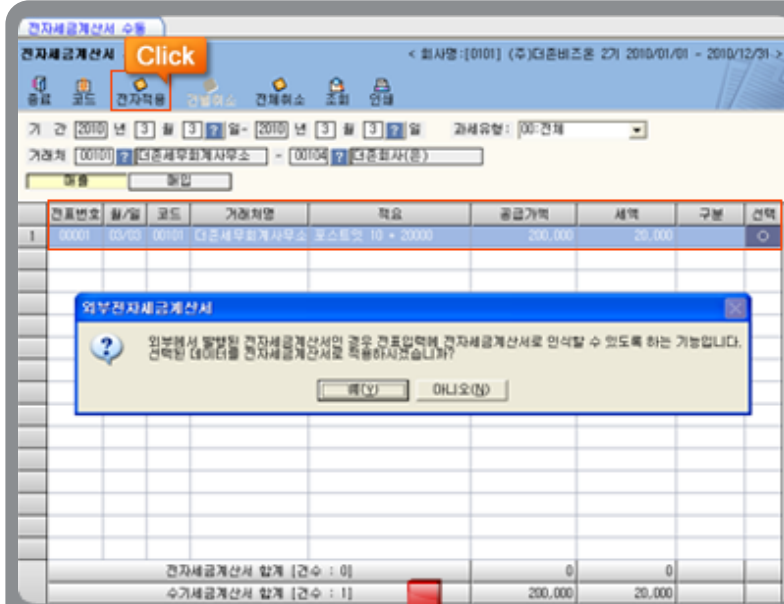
전자세금계산서 수동

전자세금계산서

Click

< 회사명 :[0101] (주)더존비즈온 2기 2010/01/01 ~ 2010/12/31 >

종료 코드 전자적용 건별취소 전체취소 조회 인쇄

기 간 2010 년 3 월 3 일 ~ 2010 년 3 월 3 일 과세유형 : 00:전체

거래처 00101 더존세무회계사무소 ~ 00104 더존회사(은)

매출 매입

| | 전표번호 | 월/일 | 코드 | 거래처명 | 적요 | 공급가액 | 세액 | 구분 | 선택 |
|---|---|---|---|---|---|---|---|---|---|
| 1 | 00001 | 03/03 | 00101 | 더존세무회계사무소 | 포스트잇 10 * 20000 | 200,000 | 20,000 | | ○ |

외부전자세금계산서

외부에서 발행된 전자세금계산서인 경우 전표입력에 전자세금계산서로 인식할 수 있도록 하는 기능입니다. 선택된 데이터를 전자세금계산서로 적용하시겠습니까?

예(Y) 아니오(N)

전자세금계산서 합계 [건수 : 0] 0 0

수기세금계산서 합계 [건수 : 1] 200,000 20,000